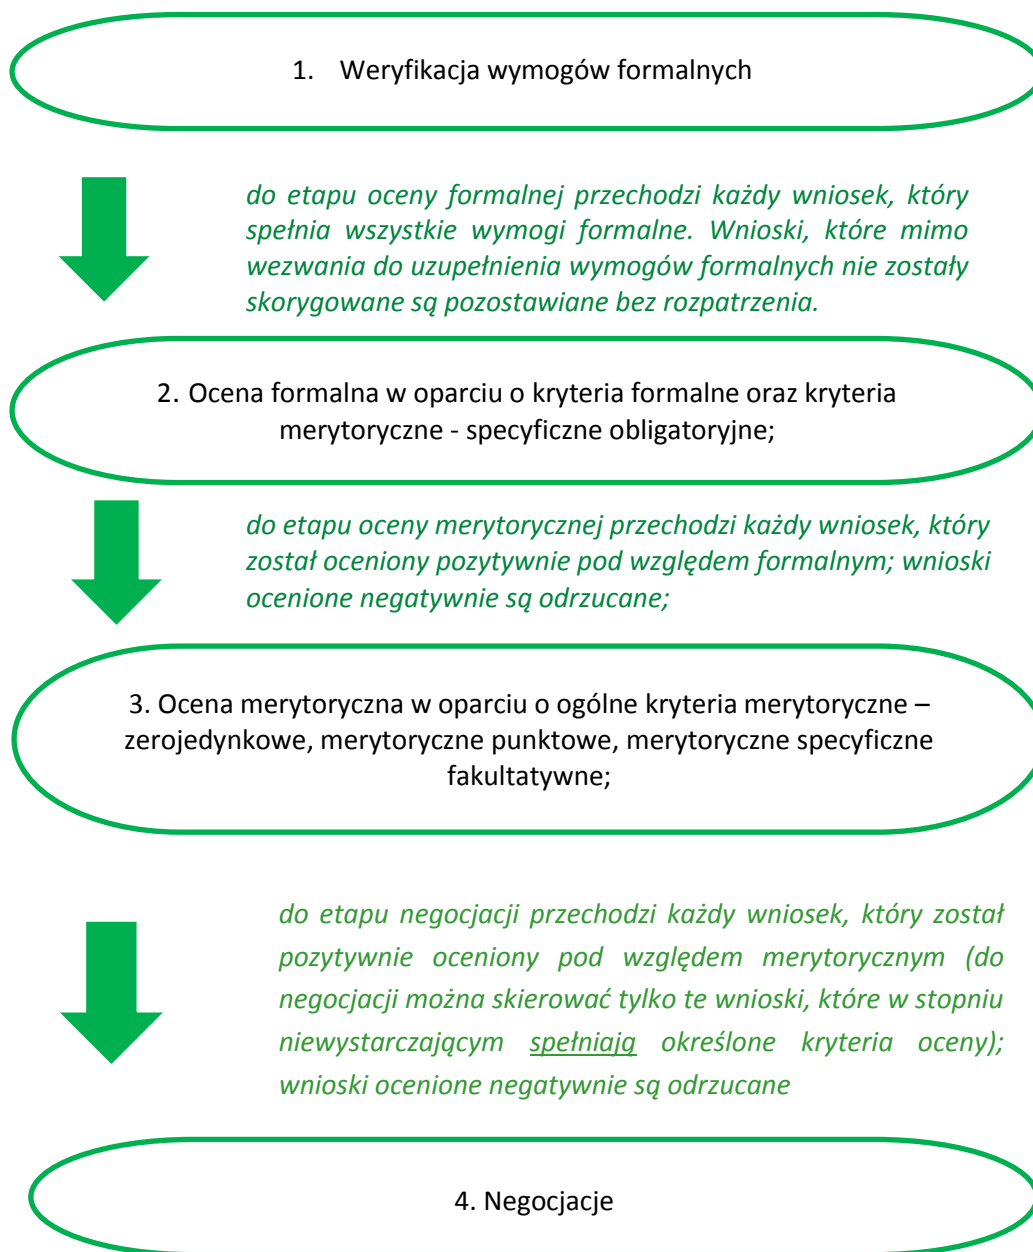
1. Weryfikacja wymogów formalnych

do etapu oceny formalnej przechodzi każdy wniosek, który spełnia wszystkie wymogi formalne. Wnioski, które mimo wezwania do uzupełnienia wymogów formalnych nie zostały skorygowane są pozostawiane bez rozpatrzenia.

2. Ocena formalna w oparciu o kryteria formalne oraz kryteria merytoryczne - specyficzne obligatoryjne;

do etapu oceny merytorycznej przechodzi każdy wniosek, który został oceniony pozytywnie pod względem formalnym; wnioski ocenione negatywnie są odrzucane;

3. Ocena merytoryczna w oparciu o ogólne kryteria merytoryczne – zerojedynkowe, merytoryczne punktowe, merytoryczne specyficzne fakultatywne;

do etapu negocjacji przechodzi każdy wniosek, który został pozytywnie oceniony pod względem merytorycznym (do negocjacji można skierować tylko te wnioski, które w stopniu niewystarczającym spełniają określone kryteria oceny); wnioski ocenione negatywnie są odrzucane

4. Negocjacje